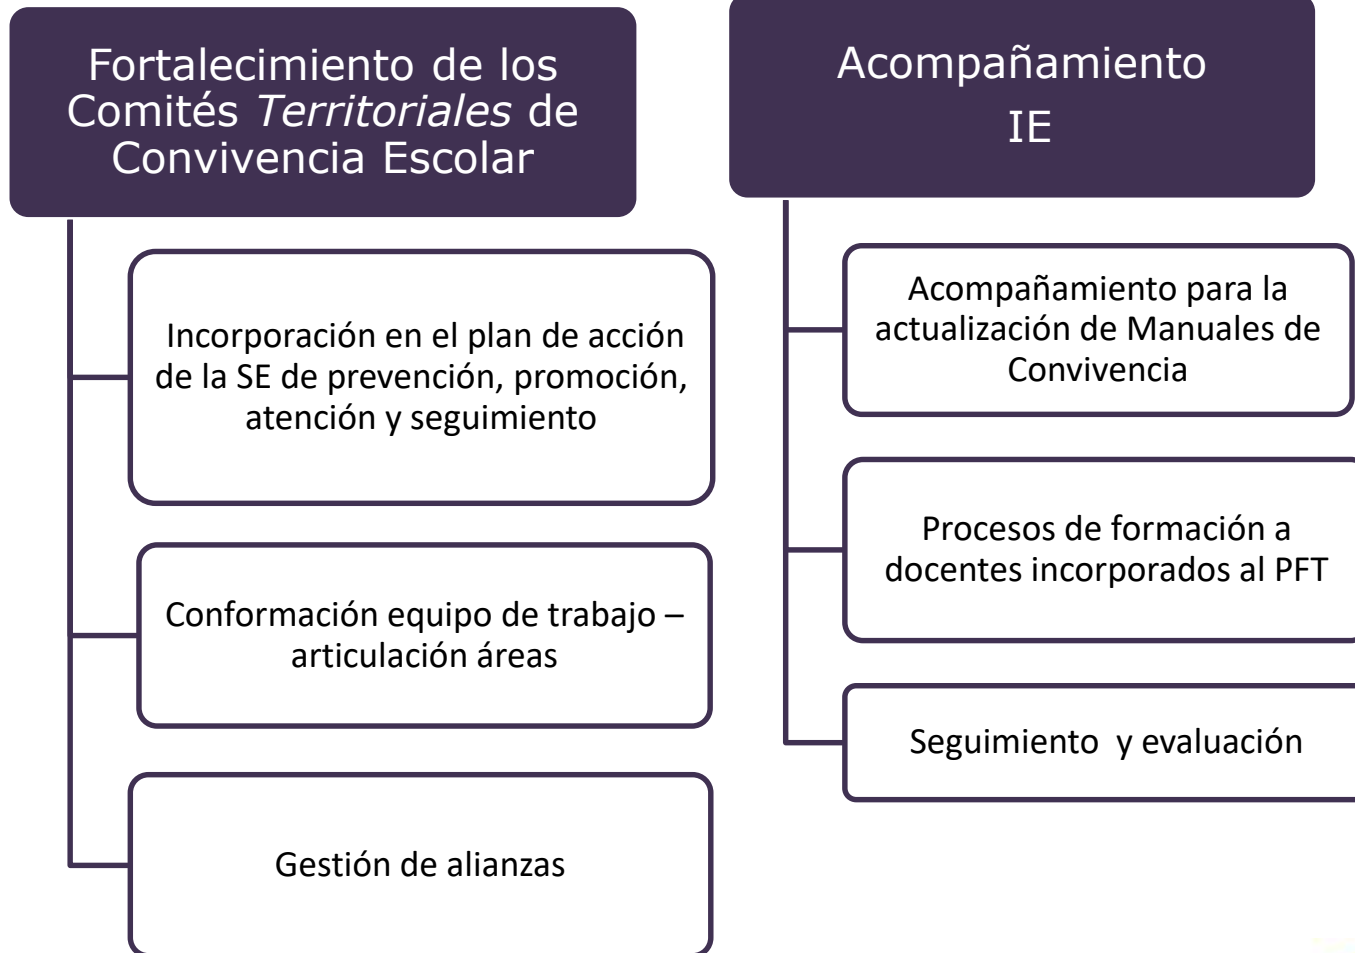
Fortalecimiento de los Comités *Territoriales* de Convivencia Escolar

Incorporación en el plan de acción de la SE de prevención, promoción, atención y seguimiento

Conformación equipo de trabajo – articulación áreas

Gestión de alianzas

Acompañamiento IE

Acompañamiento para la actualización de Manuales de Convivencia

Procesos de formación a docentes incorporados al PFT

Seguimiento y evaluación